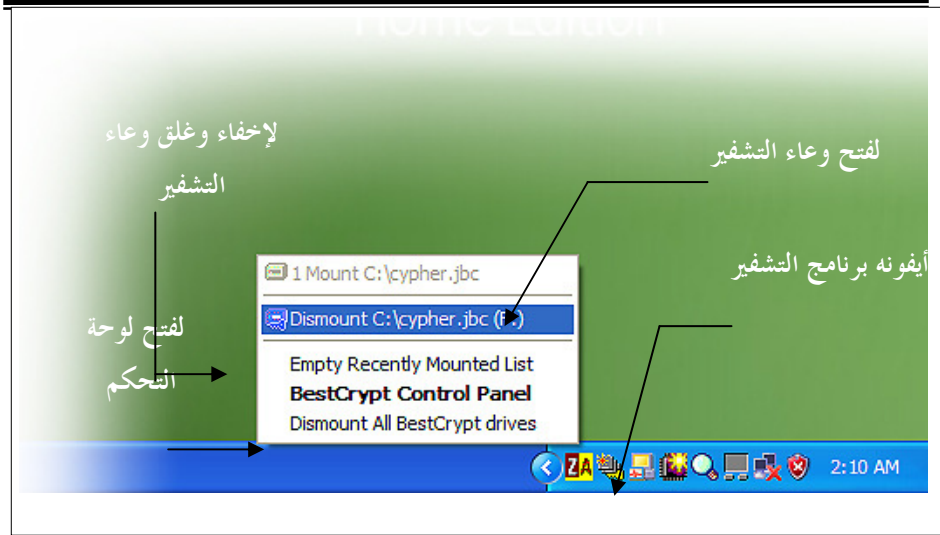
Home Edition

لإخفاء وغلق وعاء التشفير

لفتح وعاء التشفير

أيفونه برنامج التشفير

لفتح لوحة التحكم

1 Mount C:\cypher.jbc

Dismount C:\cypher.jbc (F:)

Empty Recently Mounted List

BestCrypt Control Panel

Dismount All BestCrypt drives

2:10 AM